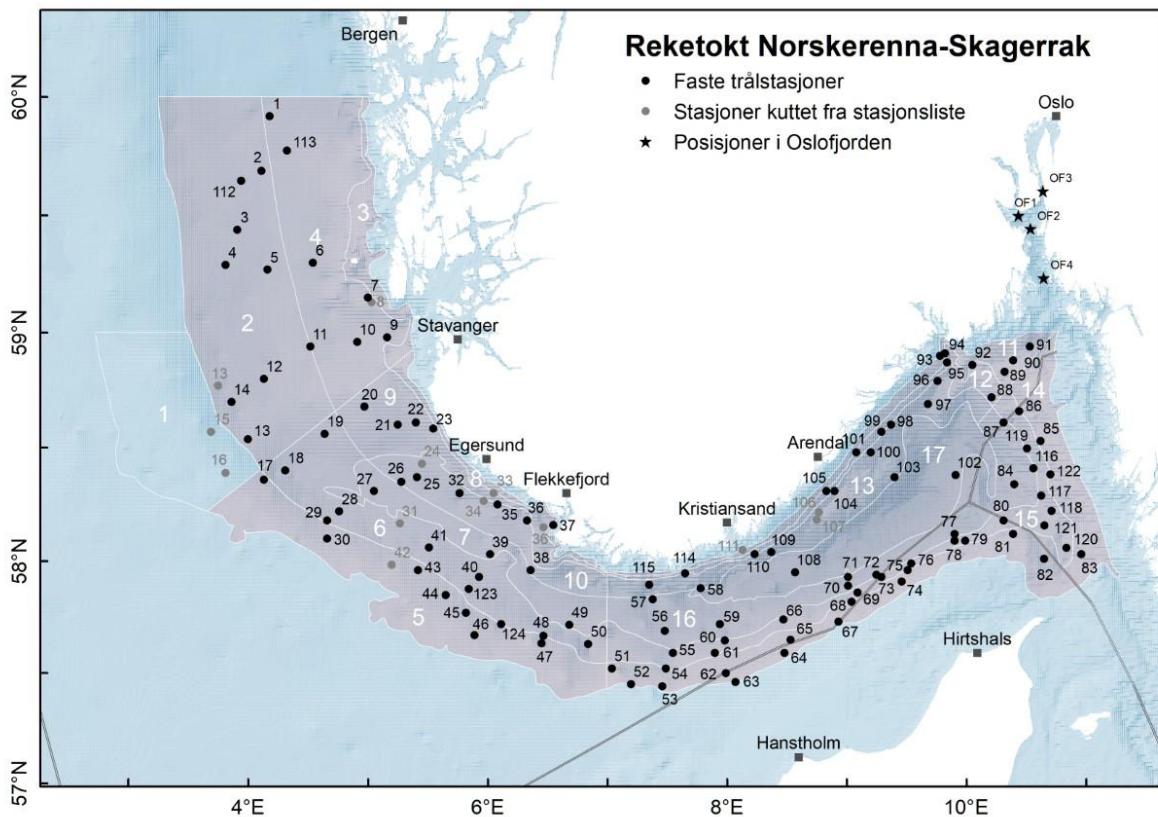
Reketokt Norskerenna-Skagerrak
Faste trålstasjoner
Stasjoner kuttet fra stasjonsliste
Posisjoner i Oslofjorden

Bergen
Oslo
Stavanger
Egersund
Flekkefjord
Kristiansand
Arendal
Hirtshals
Hanstholm

OF1 OF2 OF3 OF4

1 2 3 4 5 6 7 8 9 10 11 12 13 14 15 16 17

1 113 2 112 3 4 5 6 7 8 9 10 11 12 13 14 15 13 16 17 18 19 20 21 22 23 24 25 26 27 28 29 30 31 32 33 34 35 36 37 38 39 40 41 42 43 44 45 46 47 48 49 50 51 52 53 54 55 56 57 58 59 60 61 62 63 64 65 66 67 68 69 70 71 72 73 74 75 76 77 78 79 80 81 82 83 84 85 86 87 88 89 90 91 92 93 94 95 96 97 98 99 100 101 102 103 104 105 106 107 108 109 110 111 114 115 116 117 118 119 120 121 122 123 124

60°N
59°N
58°N
57°N
4°E
6°E
8°E
10°E